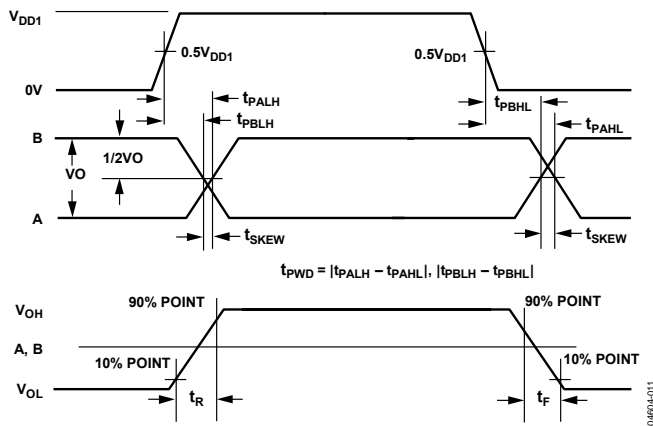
$V_{DD1}$

$0.5V_{DD1}$

$0.5V_{DD1}$

0V

$t_{PALH}$

$t_{PBLH}$

$t_{PBHL}$

$t_{PAHL}$

B

1/2VO

VO

A

$t_{SKEW}$

$t_{SKEW}$

$t_{PWD} = |t_{PALH} - t_{PAHL}|, |t_{PBLH} - t_{PBHL}|$

$V_{OH}$

90% POINT

90% POINT

A, B

10% POINT

10% POINT

$V_{OL}$

$t_R$

$t_F$

04604-011